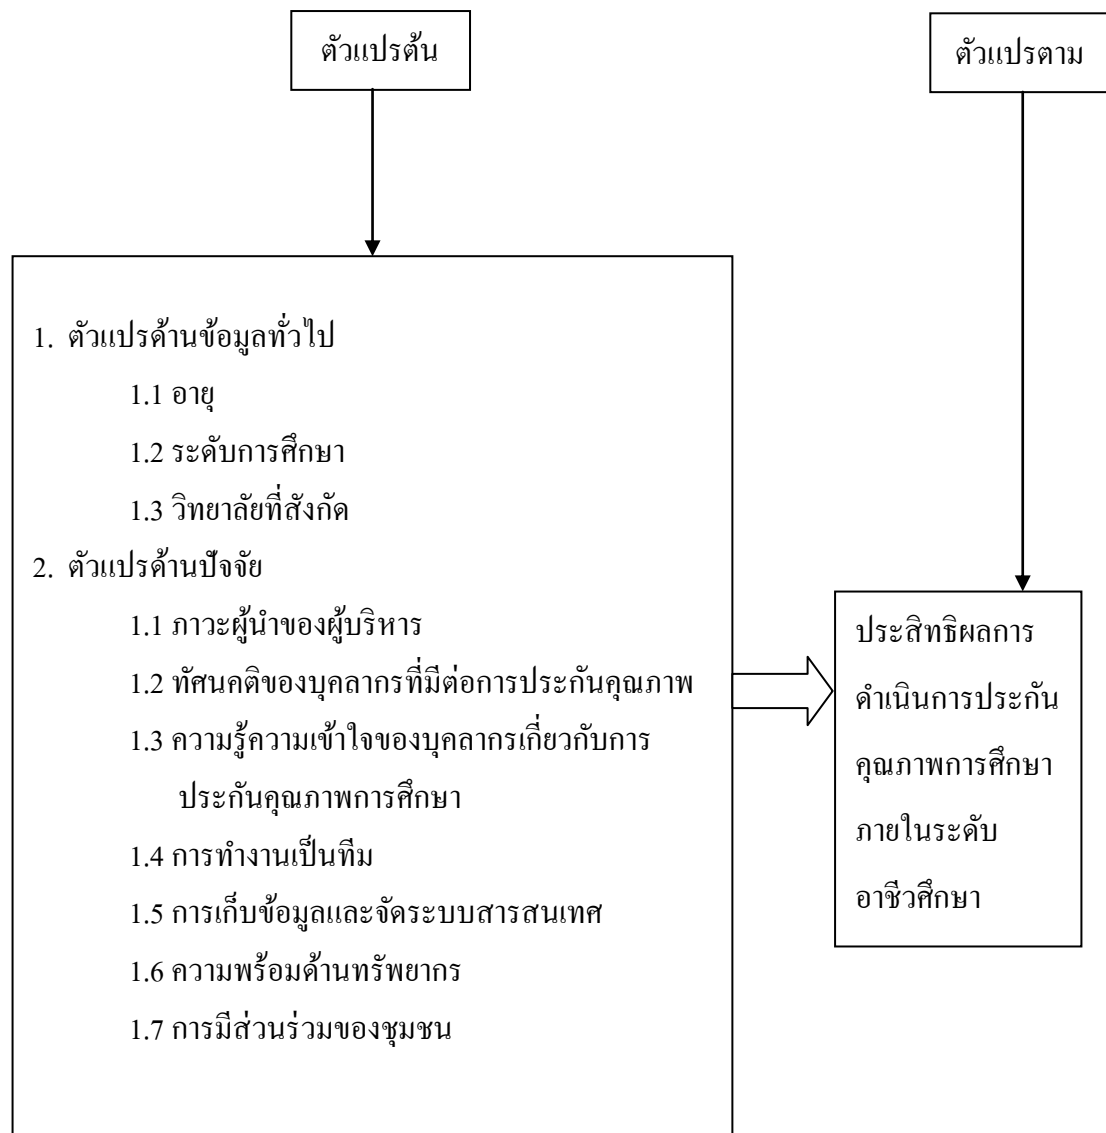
ตัวแปรต้น

ตัวแปรตาม

1. ตัวแปรด้านข้อมูลทั่วไป
1.1 อายุ
1.2 ระดับการศึกษา
1.3 วิทยาลัยที่สังกัด
2. ตัวแปรด้านปัจจัย
1.1 ภาวะผู้นำของผู้บริหาร
1.2 ทัศนคติของบุคลากรที่มีต่อการประกันคุณภาพ
1.3 ความรู้ความเข้าใจของบุคลากรเกี่ยวกับการประกันคุณภาพการศึกษา
1.4 การทำงานเป็นทีม
1.5 การเก็บข้อมูลและจัดระบบสารสนเทศ
1.6 ความพร้อมด้านทรัพยากร
1.7 การมีส่วนร่วมของชุมชน

ประสิทธิผลการดำเนินการประกันคุณภาพการศึกษาภายในระดับอาชีวศึกษา